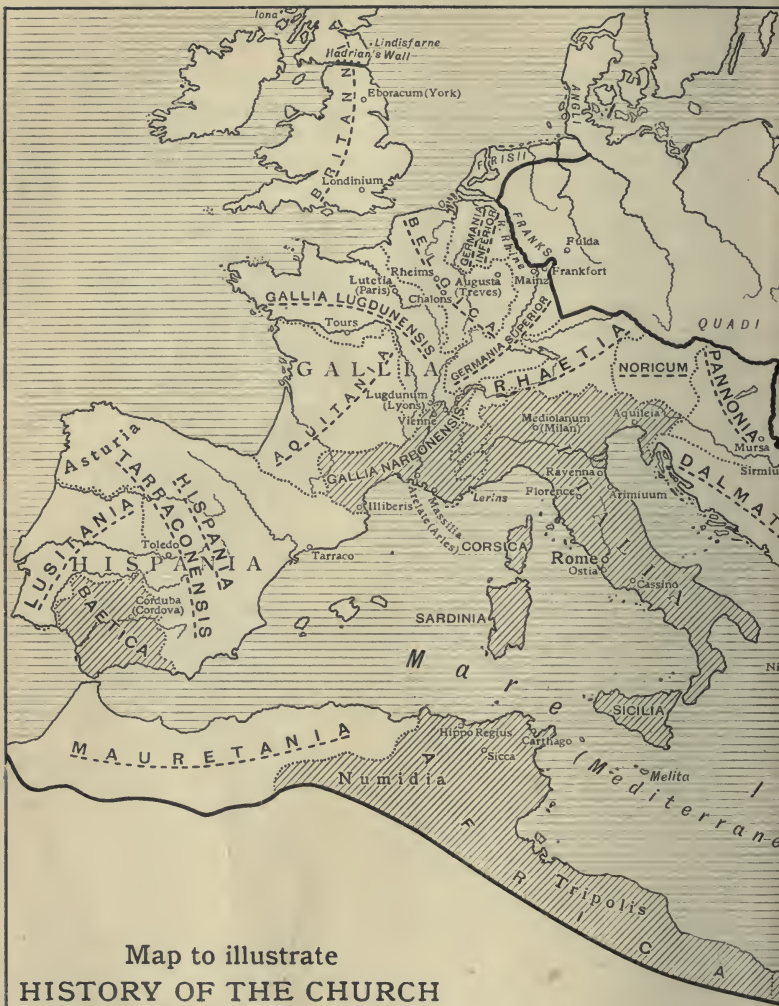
Iona
Lindisfarne
Hadrian's Wall
BRITANNIA
Eboracum (York)
Londinium
ANGLI
FRISII
FRANKS
Fulda
Frankfort
Rhine
GERMANIA INFERIOR
BELGICA
Rheims
Lutetia (Paris)
Augusta (Treves)
Mainz
Chalons
GALLIA LUGDUNENSIS
Tours
GERMANIA SUPERIOR
QUADI
GALLIA
RHAETIA
NORICUM
PANNONIA
Lugdunum (Lyons)
Vienne
AQUITANIA
Mediolanum (Milan)
Aquileia
Mursa
Sirmium
DALMATIA
GALLIA NARBONENSIS
Ravenna
Arimiuum
Asturia
TARRACONENSIS
HISPANIA
LUSITANIA
Illiberis
Arelate (Arles)
Massilia
Lerins
Florence
ITALIA
Toledo
HISPANIA
Tarraco
CORSICA
Rome
Ostia
Cassino
BAETICA
Corduba (Cordova)
SARDINIA
Mare Mediterraneum
SICILIA
MAURETANIA
Hippo Regius
Carthago
Sicca
Numidia
Melita
AFRICA
Tripolis

Map to illustrate
HISTORY OF THE CHURCH